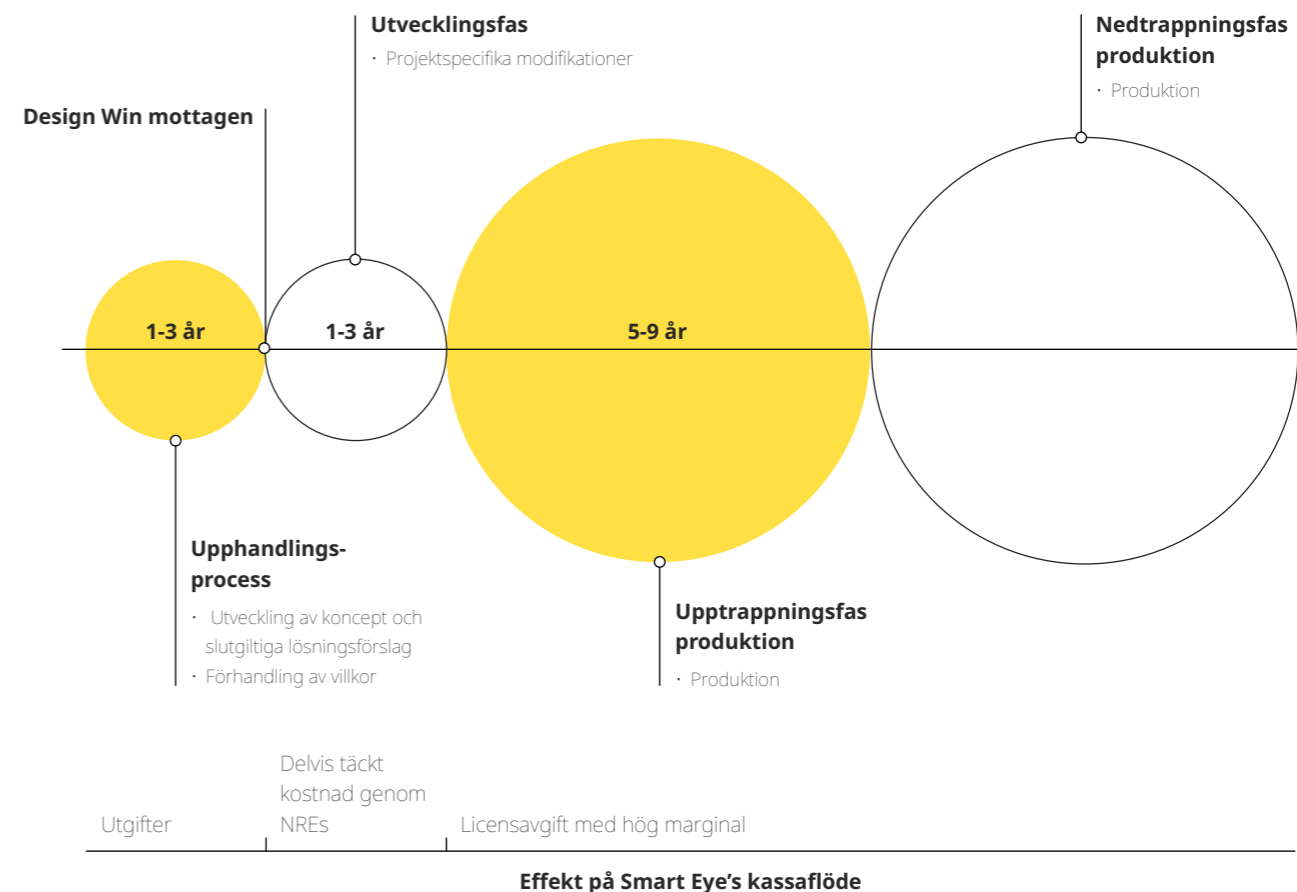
Utvecklingsfas

· Projektspecifika modifikationer

Nedtrappningsfas produktion

· Produktion

Design Win mottagen

1-3 år

1-3 år

5-9 år

Upphandlingsprocess

· Utveckling av koncept och slutgiltiga lösningsförslag
· Förhandling av villkor

Upptrappningsfas produktion

· Produktion

Utgifter

Delvis täckt kostnad genom NREs

Licensavgift med hög marginal

Effekt på Smart Eye's kassaflöde